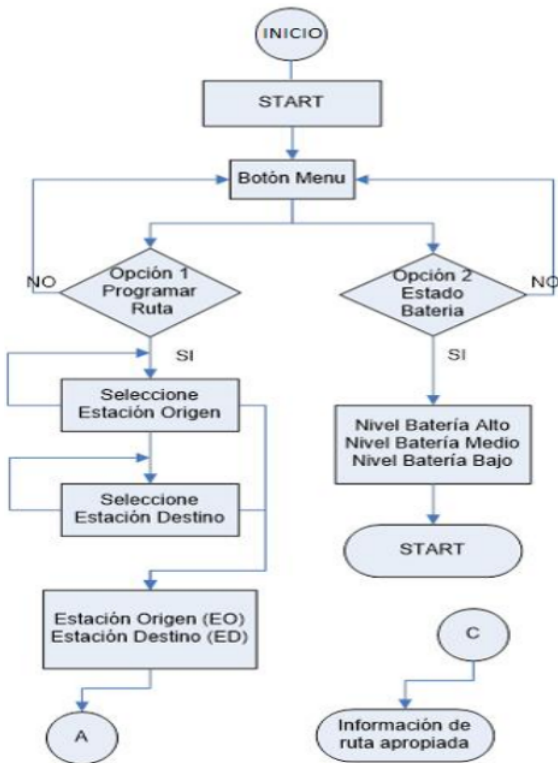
INICIO

START

Botón Menu

NO

Opción 1
Programar
Ruta

Opción 2
Estado
Bateria

NO

SI

SI

Seleccione
Estación Origen

Nivel Batería Alto
Nivel Batería Medio
Nivel Batería Bajo

Seleccione
Estación Destino

START

Estación Origen (EO)
Estación Destino (ED)

C

A

Información de
ruta apropiada